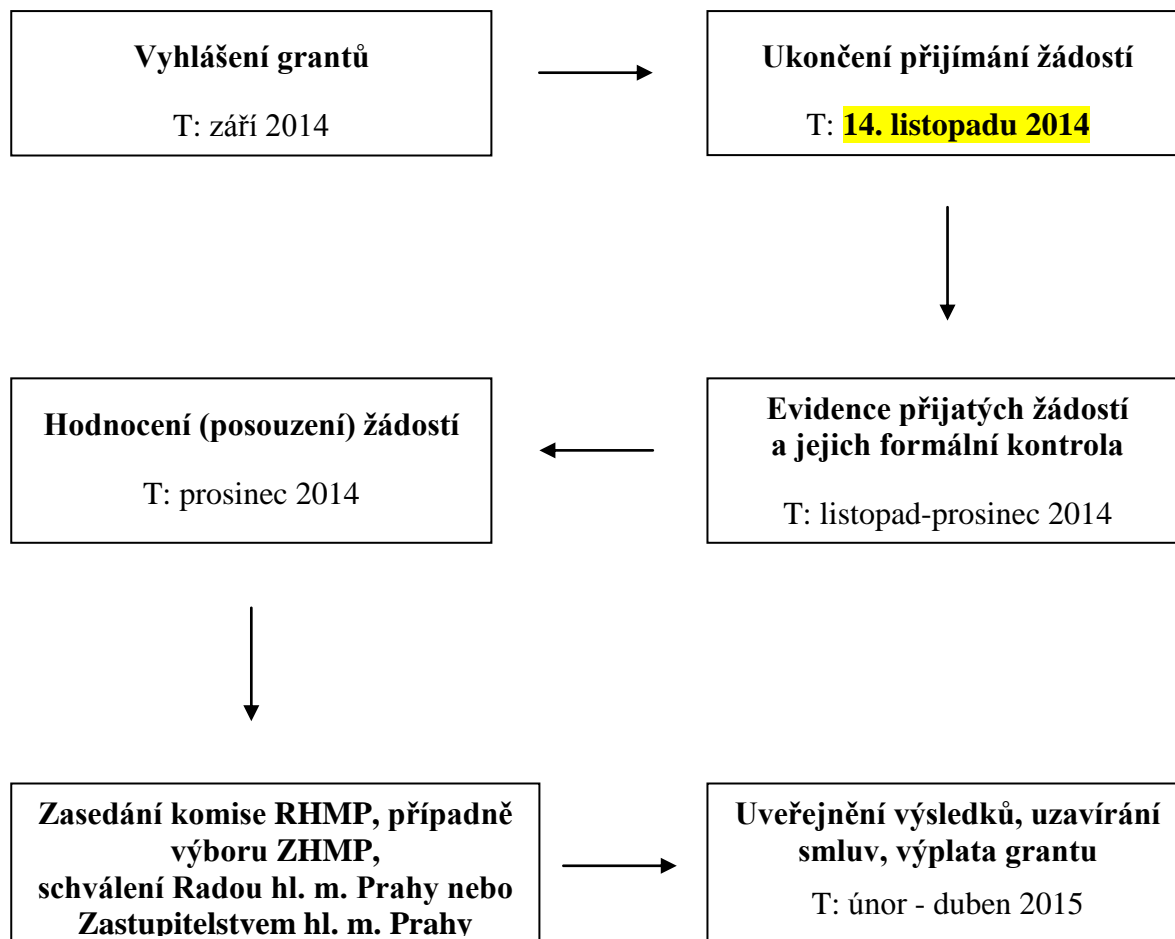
Vyhlášení grantů

T: září 2014

Ukončení přijímání žádostí

T: 14. listopadu 2014

Hodnocení (posouzení) žádostí

T: prosinec 2014

Evidence přijatých žádostí a jejich formální kontrola

T: listopad-prosinec 2014

Zasedání komise RHMP, případně výboru ZHMP, schválení Radou hl. m. Prahy nebo Zastupitelstvem hl. m. Prahy

Uveřejnění výsledků, uzavírání smluv, výplata grantu

T: únor - duben 2015